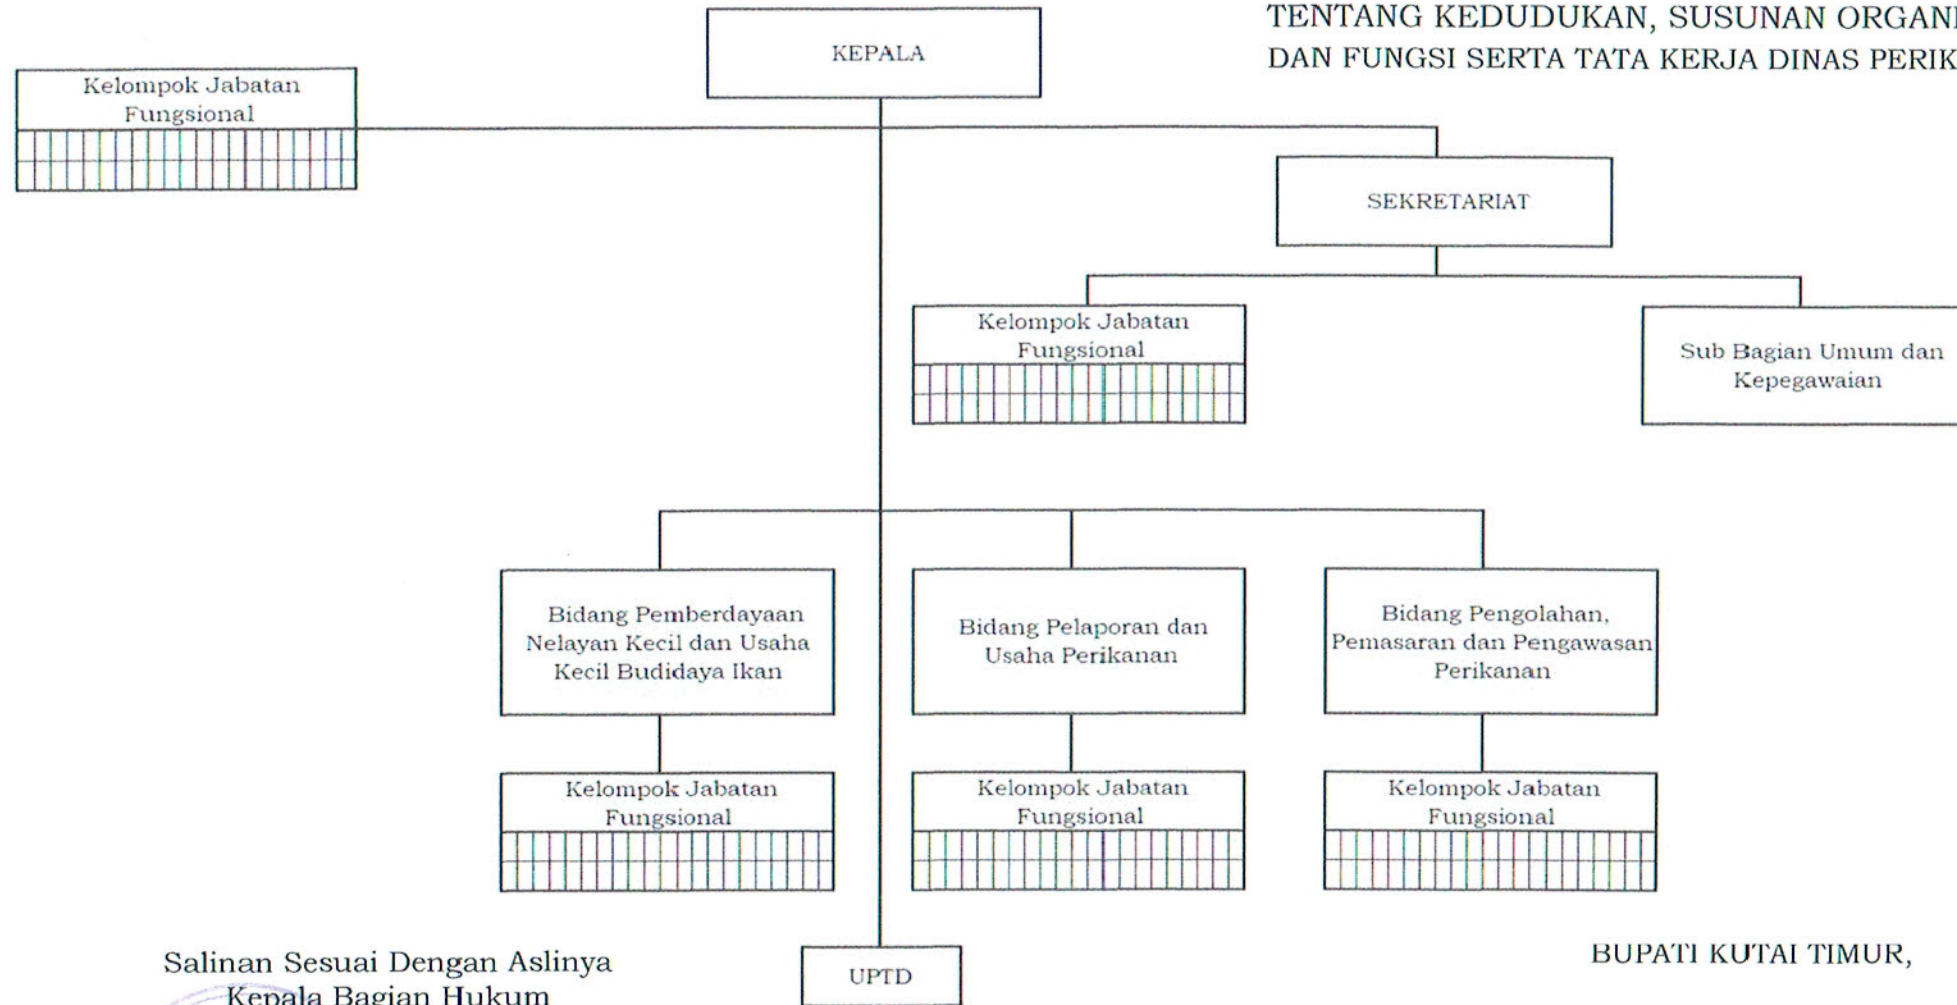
TENTANG KEDUDUKAN, SUSUNAN ORGAN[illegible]
DAN FUNGSI SERTA TATA KERJA DINAS PERIK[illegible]

KEPALA

Kelompok Jabatan Fungsional

SEKRETARIAT

Kelompok Jabatan Fungsional

Sub Bagian Umum dan Kepegawaian

Bidang Pemberdayaan Nelayan Kecil dan Usaha Kecil Budidaya Ikan

Bidang Pelaporan dan Usaha Perikanan

Bidang Pengolahan, Pemasaran dan Pengawasan Perikanan

Kelompok Jabatan Fungsional

Kelompok Jabatan Fungsional

Kelompok Jabatan Fungsional

UPTD

Salinan Sesuai Dengan Aslinya
Kepala Bagian Hukum

BUPATI KUTAI TIMUR,